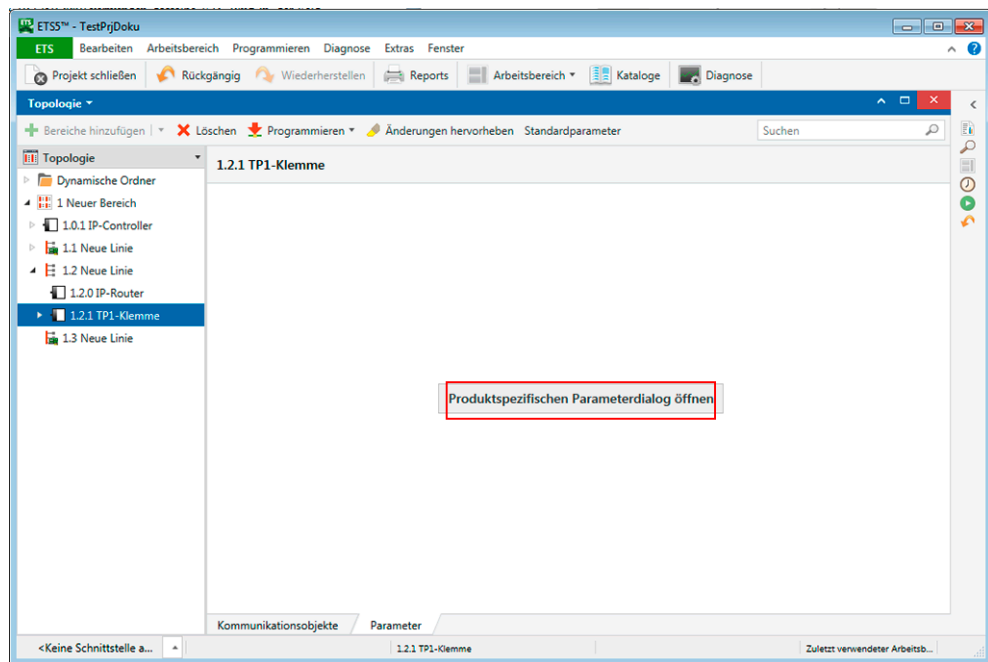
ETS5™ - TestPrjDoku

ETS Bearbeiten Arbeitsbereich Programmieren Diagnose Extras Fenster

Projekt schließen Rückgängig Wiederherstellen Reports Arbeitsbereich Kataloge Diagnose

Topologie

Bereiche hinzufügen Löschen Programmieren Änderungen hervorheben Standardparameter Suchen

Topologie

Dynamische Ordner
1 Neuer Bereich
1.0.1 IP-Controller
1.1 Neue Linie
1.2 Neue Linie
1.2.0 IP-Router
1.2.1 TP1-Klemme
1.3 Neue Linie

1.2.1 TP1-Klemme

Produktspezifischen Parameterdialog öffnen

Kommunikationsobjekte Parameter

<Keine Schnittstelle a... 1.2.1 TP1-Klemme Zuletzt verwendeter Arbeitsb...